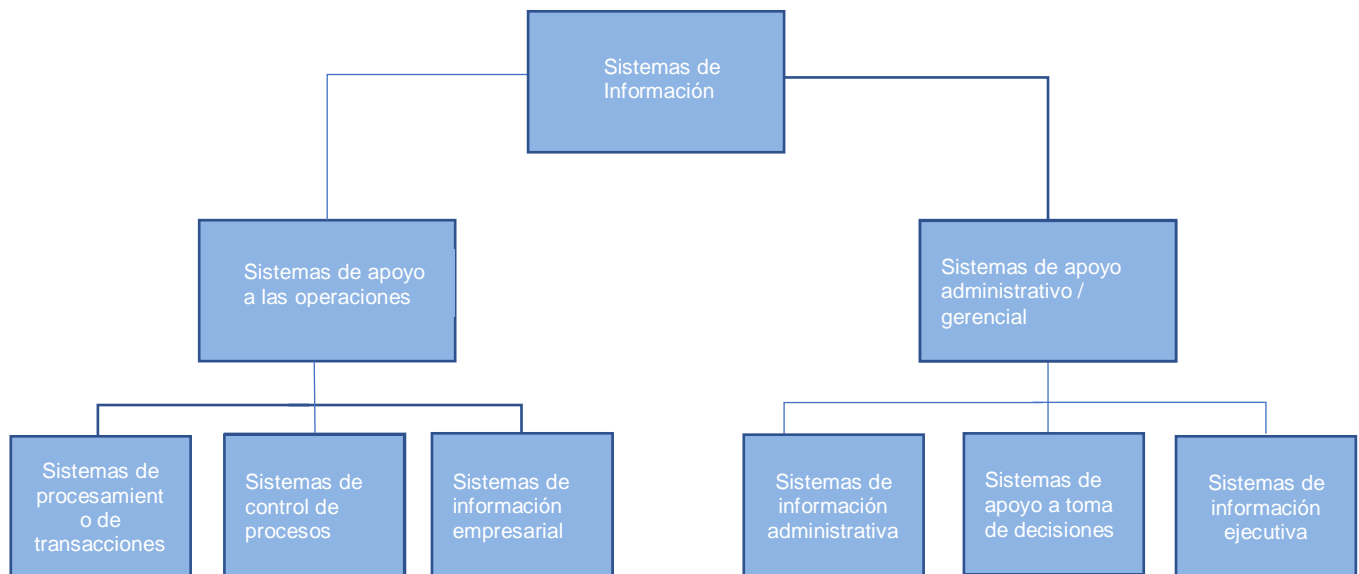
Sistemas de Información

Sistemas de apoyo a las operaciones

Sistemas de apoyo administrativo / gerencial

Sistemas de procesamient o de transacciones

Sistemas de control de procesos

Sistemas de información empresarial

Sistemas de información administrativa

Sistemas de apoyo a toma de decisiones

Sistemas de información ejecutiva